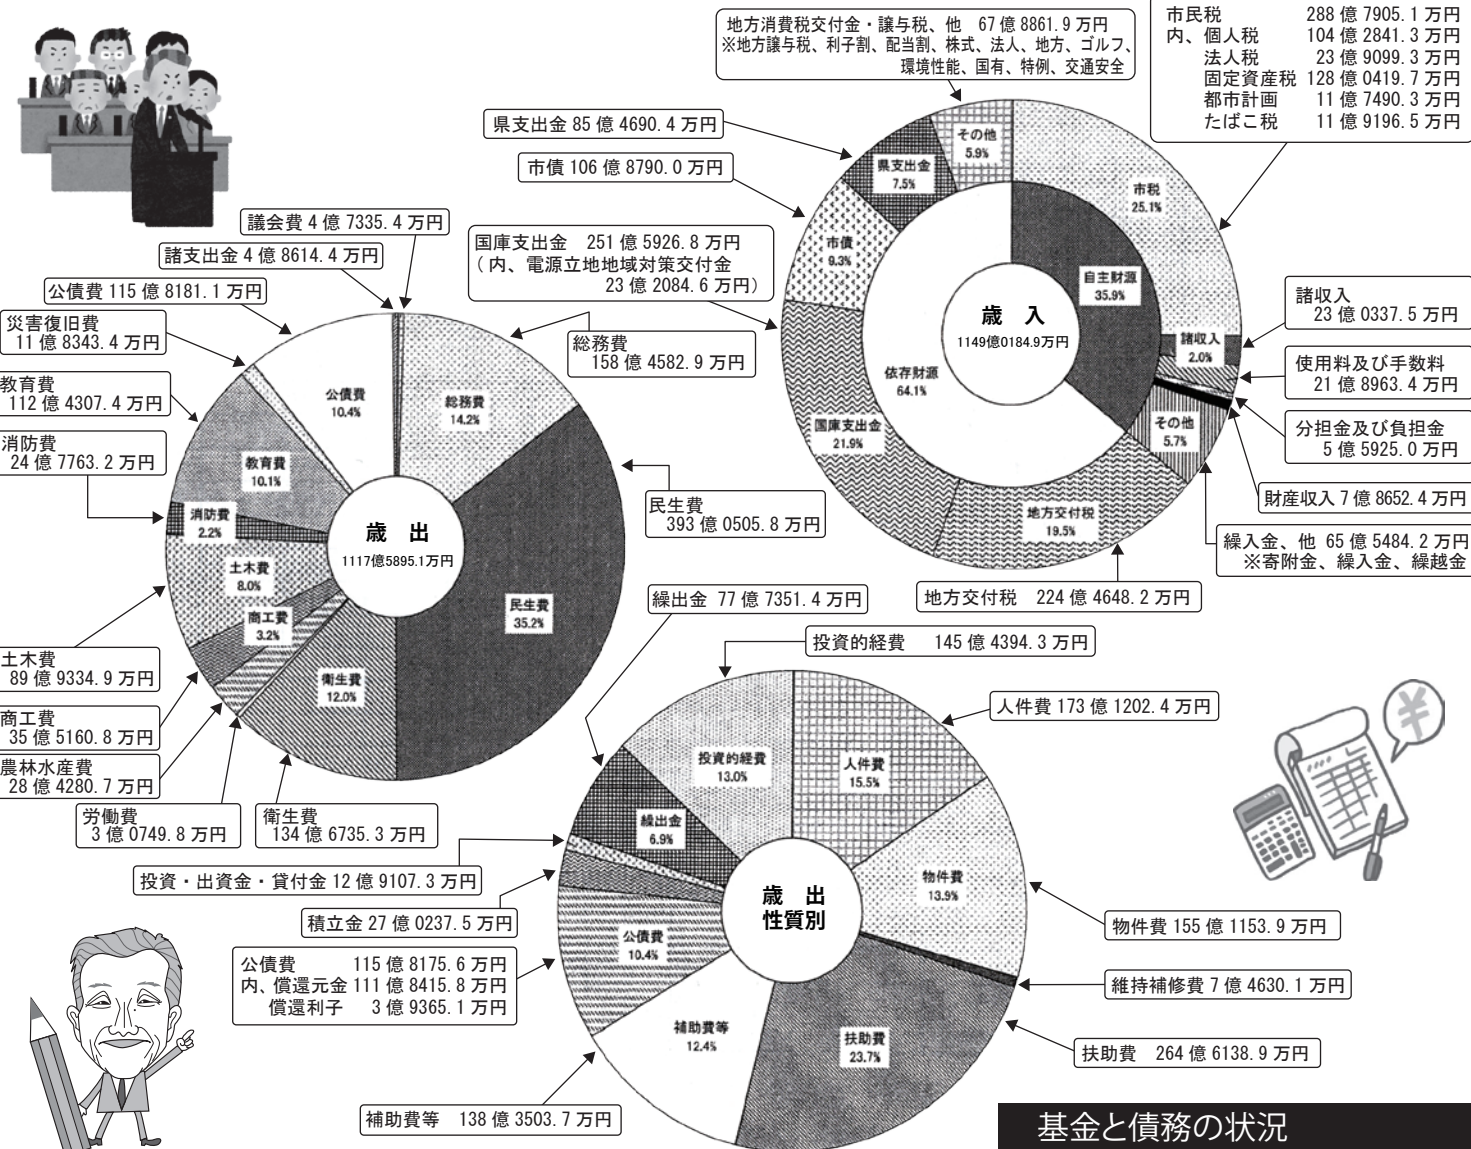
地方消費税交付金・譲与税、他　67 億 8861.9 万円
※地方譲与税、利子割、配当割、株式、法人、地方、ゴルフ、環境性能、国有、特例、交通安全

市民税　288 億 7905.1 万円
内、個人税　104 億 2841.3 万円
法人税　23 億 9099.3 万円
固定資産税　128 億 0419.7 万円
都市計画　11 億 7490.3 万円
たばこ税　11 億 9196.5 万円

県支出金 85 億 4690.4 万円

市債 106 億 8790.0 万円

国庫支出金　251 億 5926.8 万円（内、電源立地地域対策交付金 23 億 2084.6 万円）

その他 5.9%
県支出金 7.5%
市税 25.1%
市債 9.3%
自主財源 35.9%
歳　入
1149億0184.9万円
依存財源 64.1%
諸収入 2.0%
その他 5.7%
国庫支出金 21.9%
地方交付税 19.5%

諸収入
23 億 0337.5 万円

使用料及び手数料
21 億 8963.4 万円

分担金及び負担金
5 億 5925.0 万円

財産収入 7 億 8652.4 万円

繰入金、他 65 億 5484.2 万円
※寄附金、繰入金、繰越金

地方交付税　224 億 4648.2 万円

議会費 4 億 7335.4 万円
諸支出金 4 億 8614.4 万円
公債費 115 億 8181.1 万円
災害復旧費
11 億 8343.4 万円
教育費
112 億 4307.4 万円
消防費
24 億 7763.2 万円

総務費
158 億 4582.9 万円

公債費 10.4%
総務費 14.2%
教育費 10.1%
消防費 2.2%
歳　出
1117億5895.1万円
土木費 8.0%
商工費 3.2%
民生費 35.2%
衛生費 12.0%

民生費
393 億 0505.8 万円

土木費
89 億 9334.9 万円
商工費
35 億 5160.8 万円
農林水産費
28 億 4280.7 万円
労働費
3 億 0749.8 万円
衛生費
134 億 6735.3 万円

繰出金　77 億 7351.4 万円
投資的経費　145 億 4394.3 万円
人件費 173 億 1202.4 万円

投資的経費 13.0%
人件費 15.5%
繰出金 6.9%
物件費 13.9%
歳　出
性質別
公債費 10.4%
補助費等 12.4%
扶助費 23.7%

投資・出資金・貸付金 12 億 9107.3 万円
積立金 27 億 0237.5 万円
公債費　115 億 8175.6 万円
内、償還元金 111 億 8415.8 万円
償還利子　3 億 9365.1 万円

物件費 155 億 1153.9 万円
維持補修費 7 億 4630.1 万円
扶助費　264 億 6138.9 万円

補助費等　138 億 3503.7 万円

基金と債務の状況